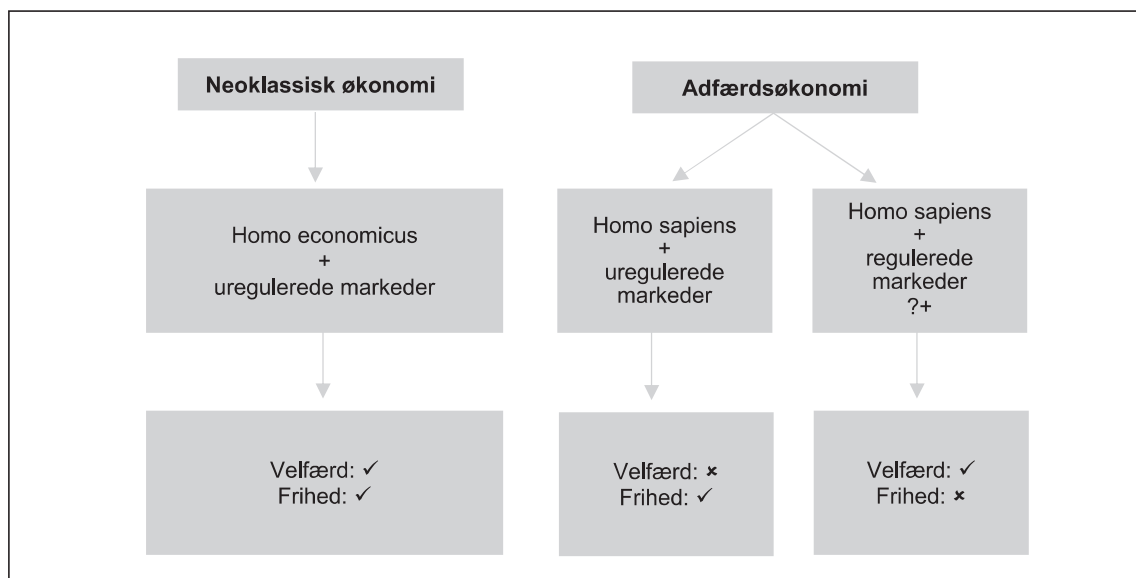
Neoklassisk økonomi

Adfærdsøkonomi

Homo economicus
+
uregulerede markeder

Homo sapiens
+
uregulerede markeder

Homo sapiens
+
regulerede markeder
?+

Velfærd: ✓
Frihed: ✓

Velfærd: ×
Frihed: ✓

Velfærd: ✓
Frihed: ×